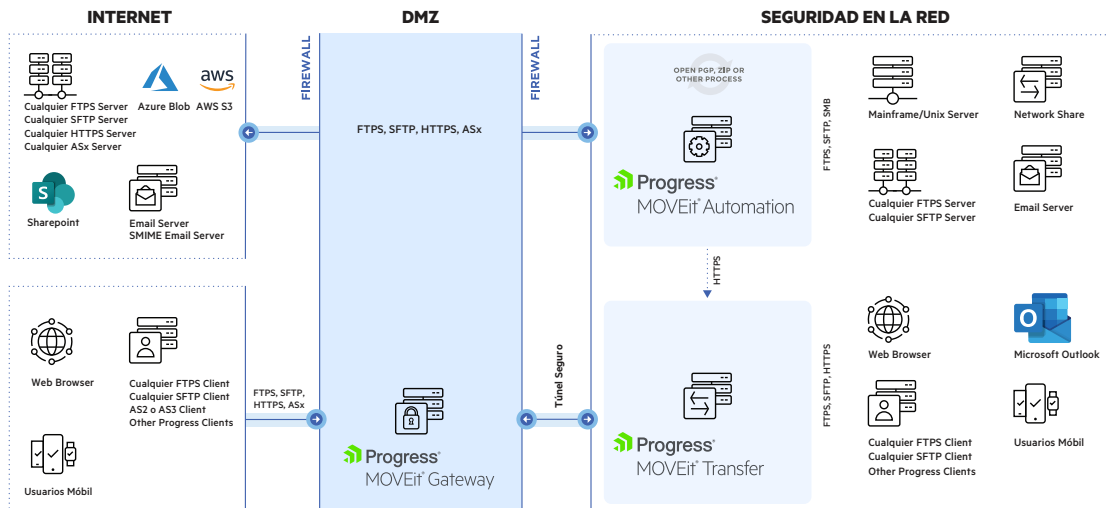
INTERNET

DMZ

SEGURIDAD EN LA RED

FIREWALL

FIREWALL

Cualquier FTPS Server
Cualquier SFTP Server
Cualquier HTTPS Server
Cualquier ASx Server

Azure Blob

aws

AWS S3

Sharepoint

Email Server
SMIME Email Server

FTPS, SFTP, HTTPS, ASx

OPEN PGP, ZIP OR OTHER PROCESS

Progress
MOVEit Automation

FTPS, SFTP, SMB

Mainframe/Unix Server

Network Share

Cualquier FTPS Server
Cualquier SFTP Server

Email Server

HTTPS

Web Browser

Cualquier FTPS Client
Cualquier SFTP Client
AS2 o AS3 Client
Other Progress Clients

FTPS, SFTP, HTTPS, ASx

Usuarios Móbil

Progress
MOVEit Gateway

Túnel Seguro

Progress
MOVEit Transfer

FTPS, SFTP, HTTPS

Web Browser

Microsoft Outlook

Cualquier FTPS Client
Cualquier SFTP Client
Other Progress Clients

Usuarios Móbil